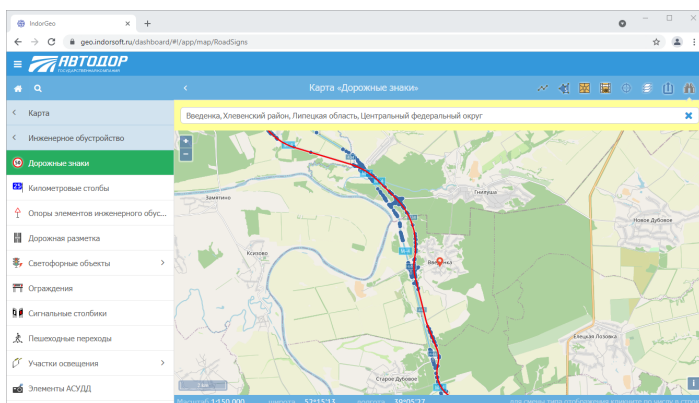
IndorGeo
geo.indorsoft.ru/dashboard/#!/app/map/RoadSigns
АВТОДОР
ГОСУДАРСТВЕННАЯ КОМПАНИЯ
Карта «Дорожные знаки»
Карта
Инженерное обустройство
Дорожные знаки
Километровые столбы
Опоры элементов инженерного обус...
Дорожная разметка
Светофорные объекты
Ограждения
Сигнальные столбики
Пешеходные переходы
Участки освещения
Элементы АСУДД
Введенка, Хлевенский район, Липецкая область, Центральный федеральный округ
Замятино
Гнилуша
Ксизово
Введенка
Новое Дубовое
Старое Дубовое
Елецкая Лозовка
Масштаб 1:150 000